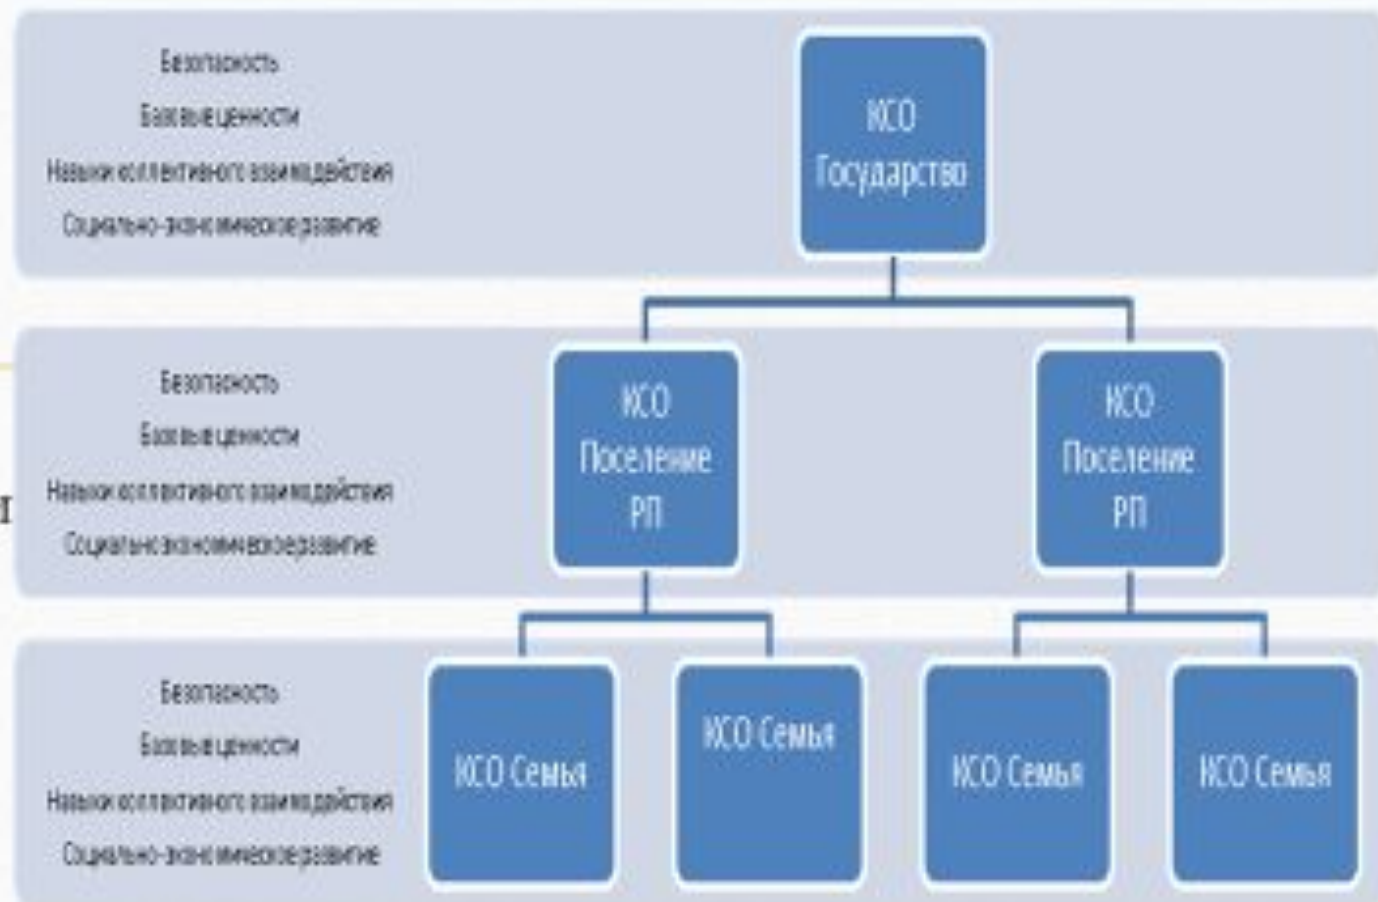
Безопасность
Базовые ценности
Навыки коллективного взаимодействия
Социально-экономическое развитие

КСО Государство

Безопасность
Базовые ценности
Навыки коллективного взаимодействия
Социально-экономическое развитие

КСО Поселение РП

КСО Поселение РП

Безопасность
Базовые ценности
Навыки коллективного взаимодействия
Социально-экономическое развитие

КСО Семья

КСО Семья

КСО Семья

КСО Семья